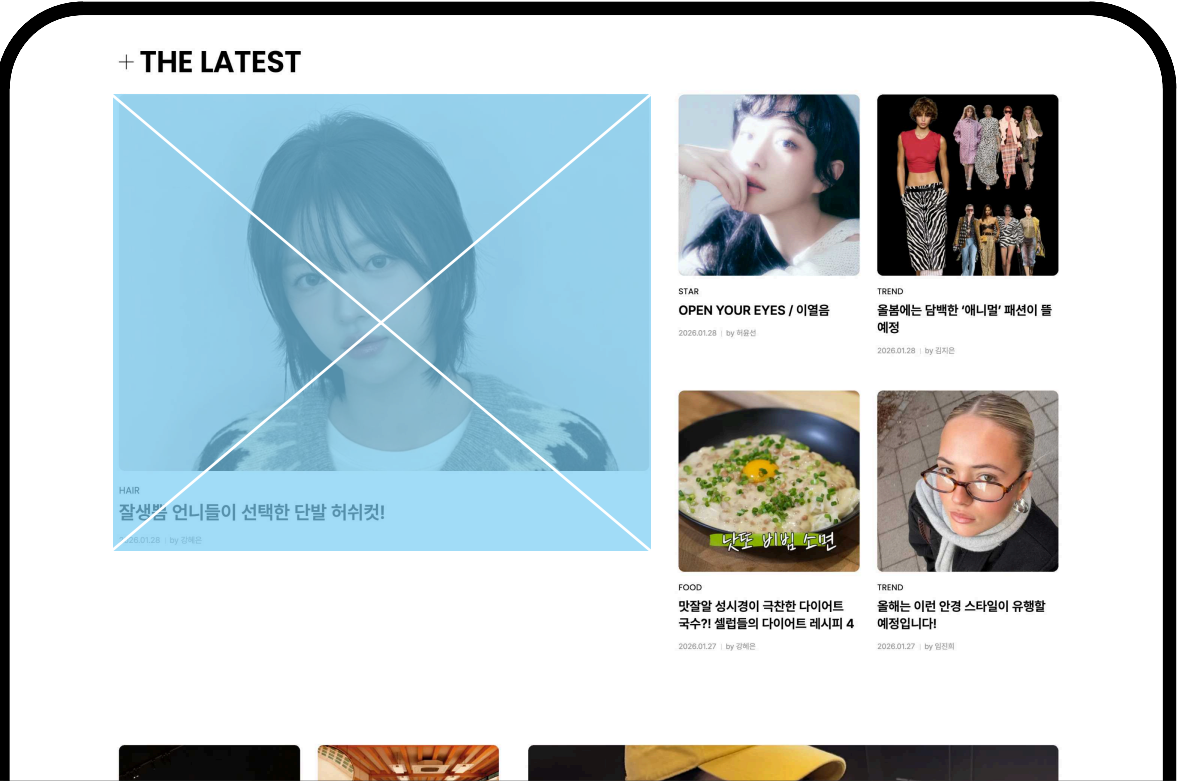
+ THE LATEST

HAIR

잘생쁨 언니들이 선택한 단발 허쉬컷!

2026.01.28 | by 강혜은

STAR

OPEN YOUR EYES / 이열음

2026.01.28 | by 허윤선

TREND

올봄에는 담백한 '애니멀' 패션이 뜰 예정

2026.01.28 | by 김지은

낫또 비빔 소면

FOOD

맛잘알 성시경이 극찬한 다이어트 국수?! 셀럽들의 다이어트 레시피 4

2026.01.27 | by 강혜은

TREND

올해는 이런 안경 스타일이 유행할 예정입니다!

2026.01.27 | by 임진희